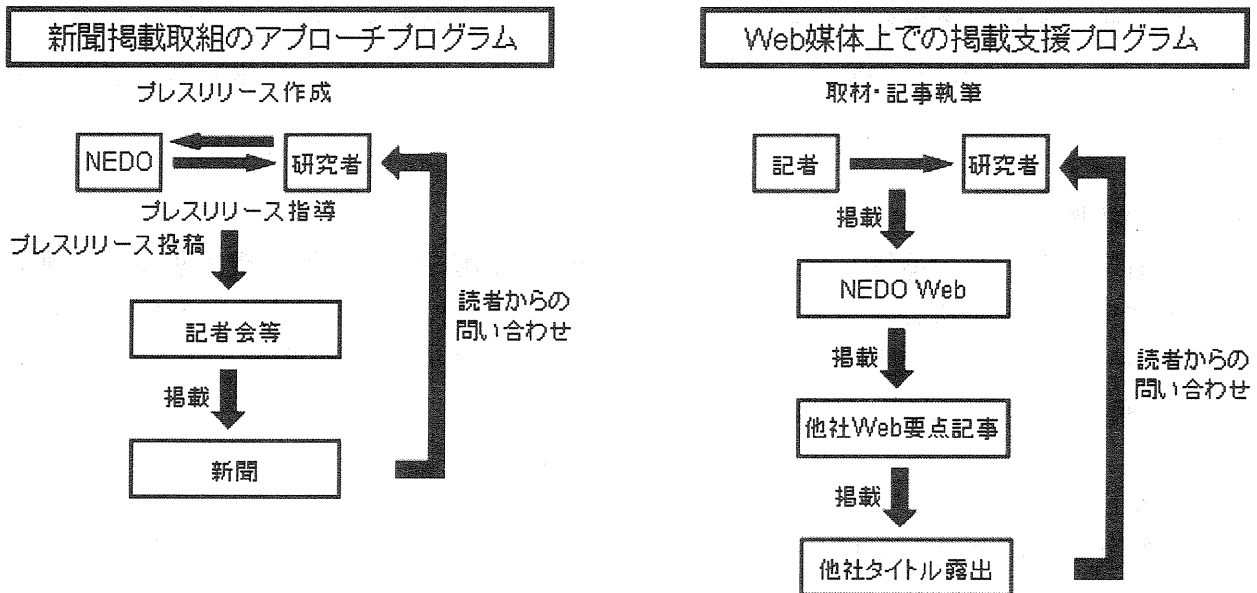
新聞掲載取組のアプローチプログラム

プレスリリース作成

NEDO

研究者

プレスリリース指導

プレスリリース投稿

記者会等

掲載

新聞

読者からの問い合わせ

Web媒体上での掲載支援プログラム

取材・記事執筆

記者

研究者

掲載

NEDO Web

掲載

他社Web要点記事

掲載

他社タイトル露出

読者からの問い合わせ